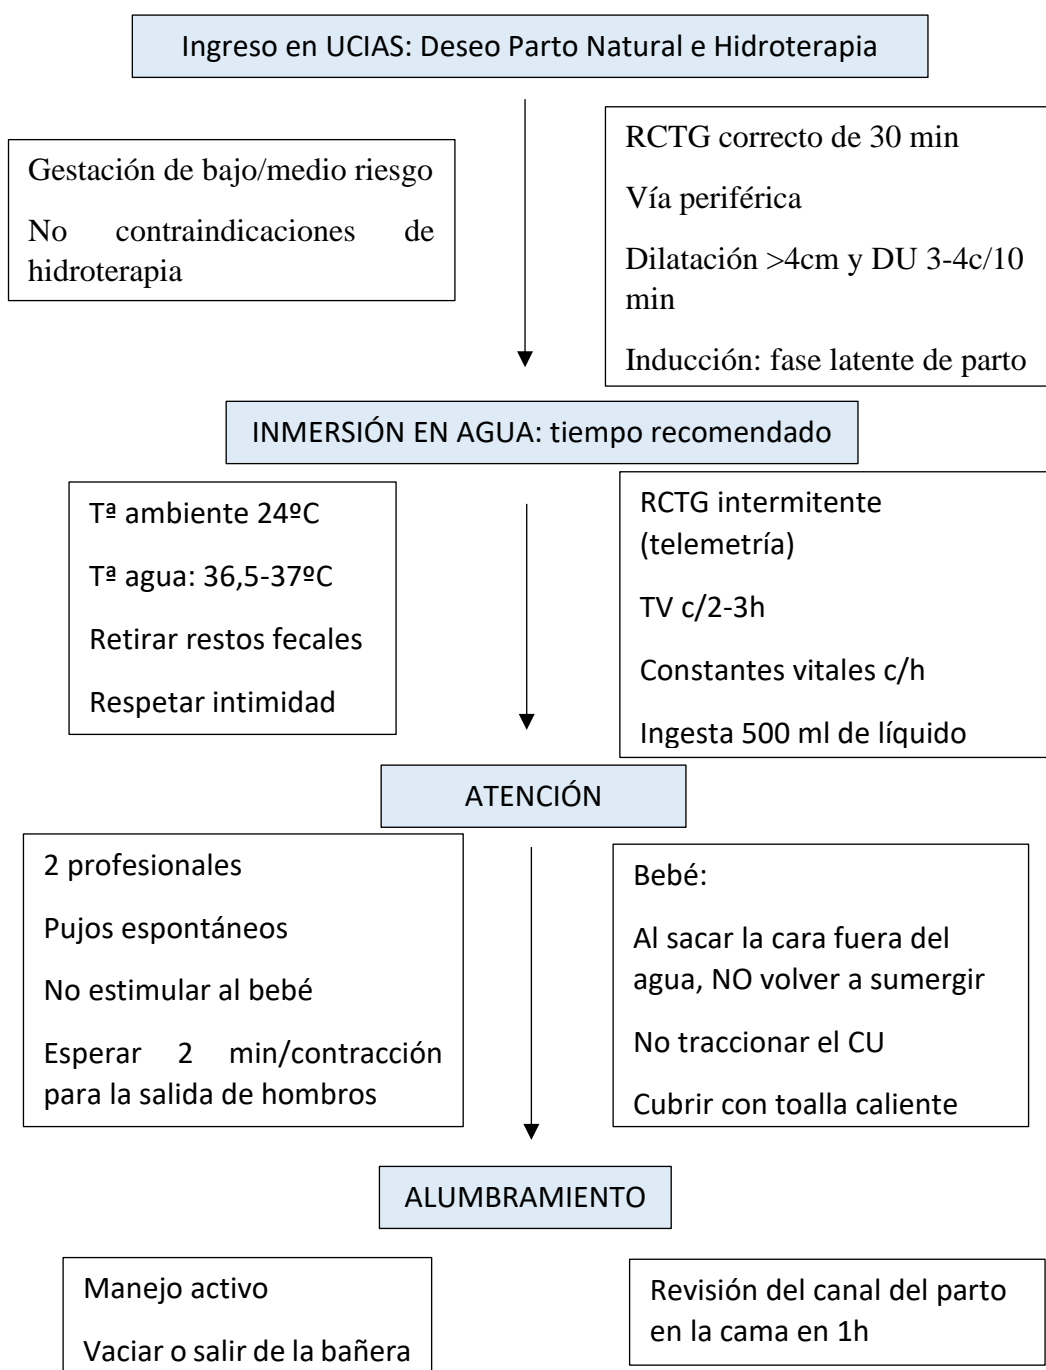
Ingreso en UCIAS: Deseo Parto Natural e Hidroterapia

Gestación de bajo/medio riesgo

No contraindicaciones de hidroterapia

RCTG correcto de 30 min

Vía periférica

Dilatación >4cm y DU 3-4c/10 min

Inducción: fase latente de parto

INMERSIÓN EN AGUA: tiempo recomendado

Tª ambiente 24ºC

Tª agua: 36,5-37ºC

Retirar restos fecales

Respetar intimidad

RCTG intermitente (telemetría)

TV c/2-3h

Constantes vitales c/h

Ingesta 500 ml de líquido

ATENCIÓN

2 profesionales

Pujos espontáneos

No estimular al bebé

Esperar 2 min/contracción para la salida de hombros

Bebé:

Al sacar la cara fuera del agua, NO volver a sumergir

No traccionar el CU

Cubrir con toalla caliente

ALUMBRAMIENTO

Manejo activo

Vaciar o salir de la bañera

Revisión del canal del parto en la cama en 1h